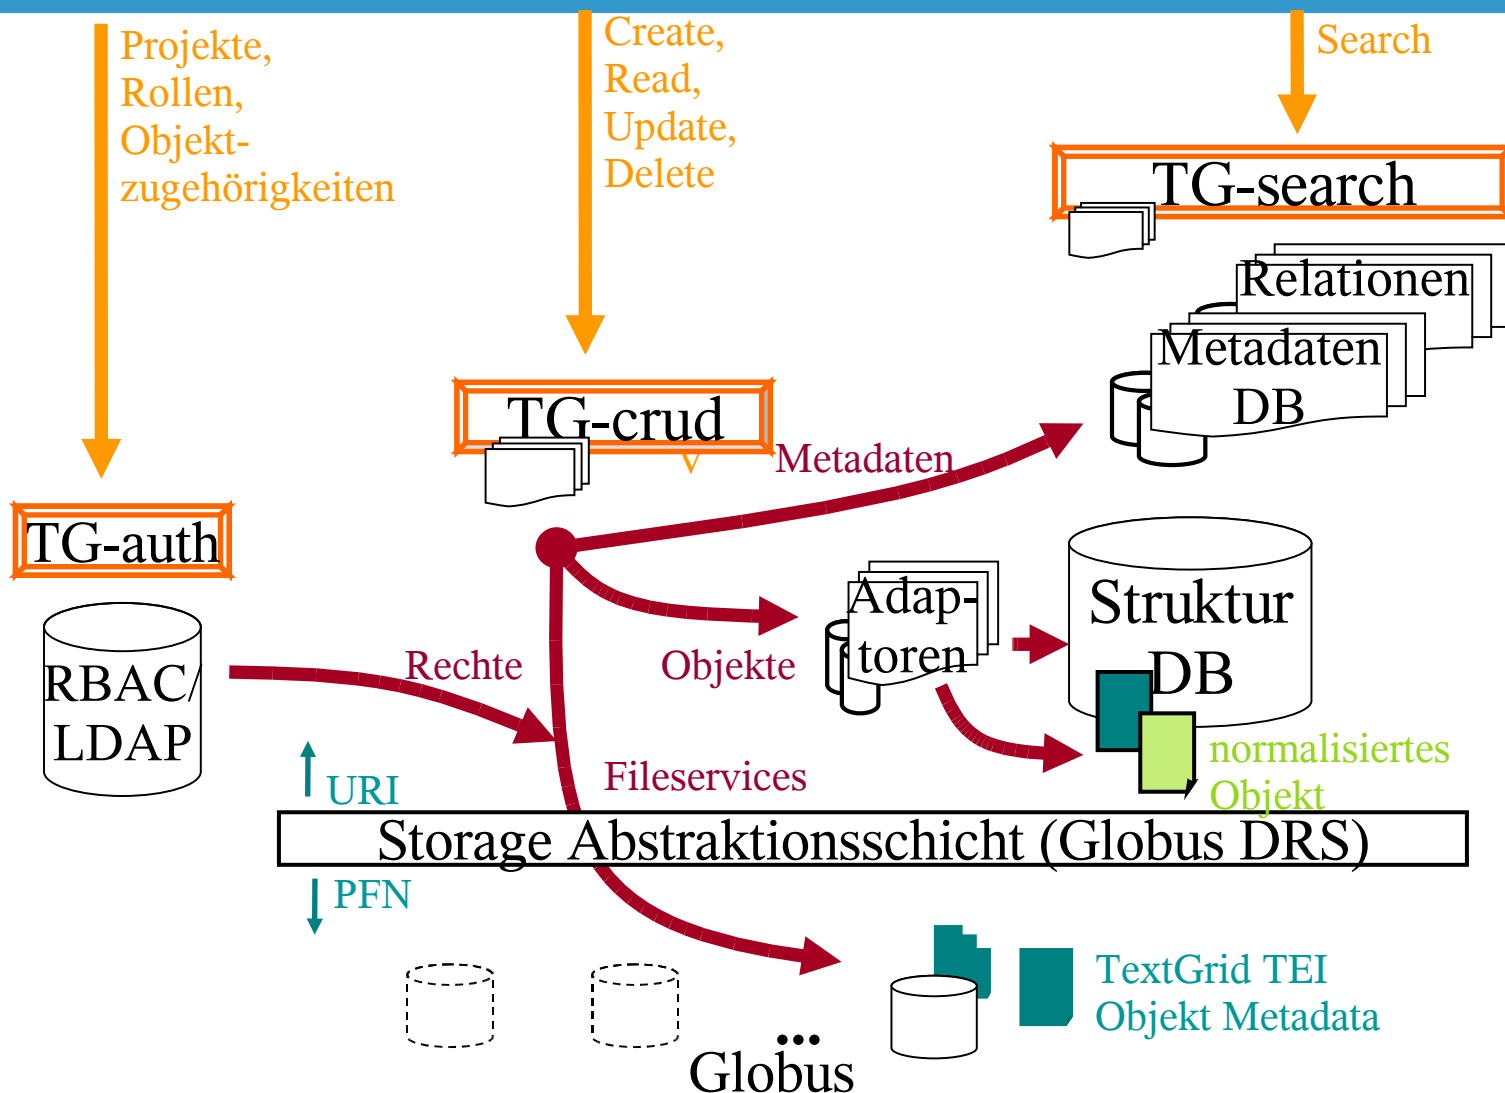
Projekte, Rollen, Objektzugehörigkeiten

Create, Read, Update, Delete

Search

TG-search

Relationen

Metadaten DB

TG-crud

Metadaten

TG-auth

RBAC/ LDAP

Rechte

Objekte

Adaptoren

Struktur DB

normalisiertes Objekt

URI

Fileservices

Storage Abstraktionsschicht (Globus DRS)

PFN

...

Globus

TextGrid TEI Objekt Metadata